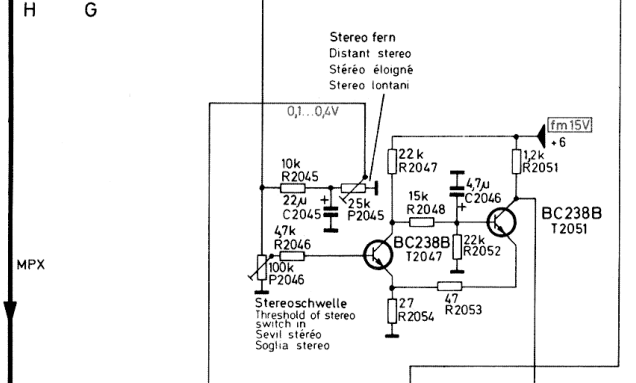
H G

Stereo fern
Distant stereo
Stéréo éloigné
Stereo lontani

0,1...0,4V

fm 15V
+6

10k
R2045
22µ
C2045
25k
P2045

22k
R2047

4,7µ
C2046

1,2k
R2051

15k
R2048

BC238B
T2051

4,7k
R2046

100k
P2046

BC238B
T2047

22k
R2052

MPX

Stereoschwelle
Threshold of stereo switch in
Sevil stéréo
Soglia stereo

27
R2054

47
R2053